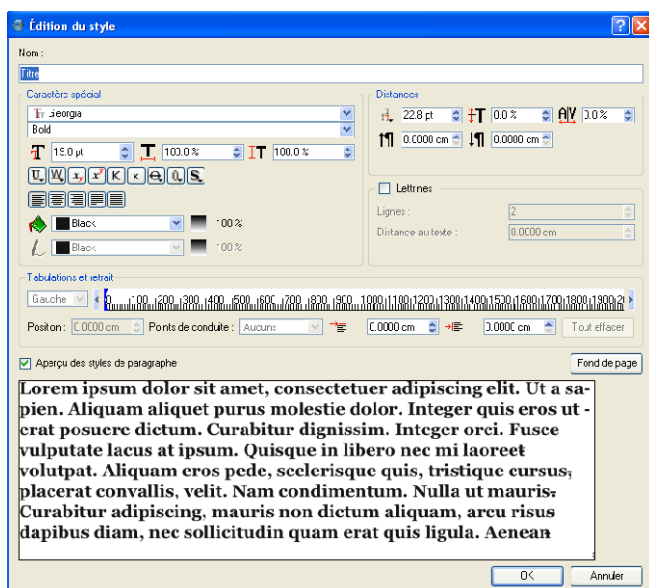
Édition du style

Nom :

Titre

Caractère spécial

Georgia

Bold

15.0 pt 100.0 % 100.0 %

Black 100 %

Black 100 %

Distances

22.8 pt 0.0 % 0.0 %

0.0000 cm 0.0000 cm

Lettrines

Lignes : 2

Distance au texte : 0.0000 cm

Tabulations et retrait

Gauche

0 100 200 300 400 500 600 700 800 900 1000 1100 1200 1300 1400 1500 1600 1700 1800 1900 2000

Position : 0.0000 cm Points de conduite : Aucuns 0.0000 cm 0.0000 cm Tout effacer

Aperçu des styles de paragraphe

Fond de page

Lorem ipsum dolor sit amet, consectetuer adipiscing elit. Ut a sapien. Aliquam aliquet purus molestie dolor. Integer quis eros ut erat posuere dictum. Curabitur dignissim. Integer orci. Fusce vulputate lacus at ipsum. Quisque in libero nec mi laoreet volutpat. Aliquam eros pede, scelerisque quis, tristique cursus, placerat convallis, velit. Nam condimentum. Nulla ut mauris. Curabitur adipiscing, mauris non dictum aliquam, arcu risus dapibus diam, nec sollicitudin quam erat quis ligula. Aenean

OK

Annuler